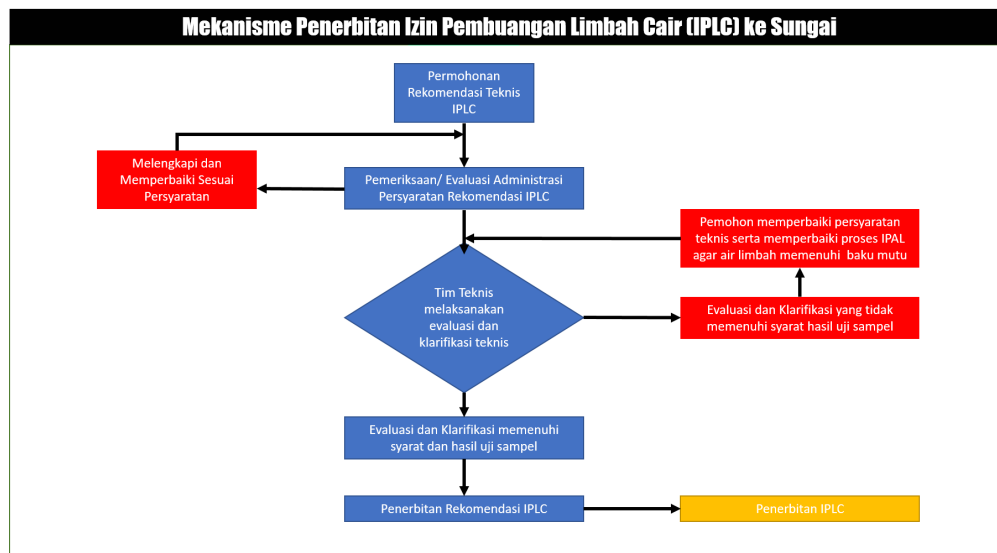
Mekanisme Penerbitan Izin Pembuangan Limbah Cair (IPLC) ke Sungai

Permohonan Rekomendasi Teknis IPLC

Melengkapi dan Memperbaiki Sesuai Persyaratan

Pemeriksaan/ Evaluasi Administrasi Persyaratan Rekomendasi IPLC

Pemohon memperbaiki persyaratan teknis serta memperbaiki proses IPAL agar air limbah memenuhi baku mutu

Tim Teknis melaksanakan evaluasi dan klarifikasi teknis

Evaluasi dan Klarifikasi yang tidak memenuhi syarat hasil uji sampel

Evaluasi dan Klarifikasi memenuhi syarat dan hasil uji sampel

Penerbitan Rekomendasi IPLC

Penerbitan IPLC